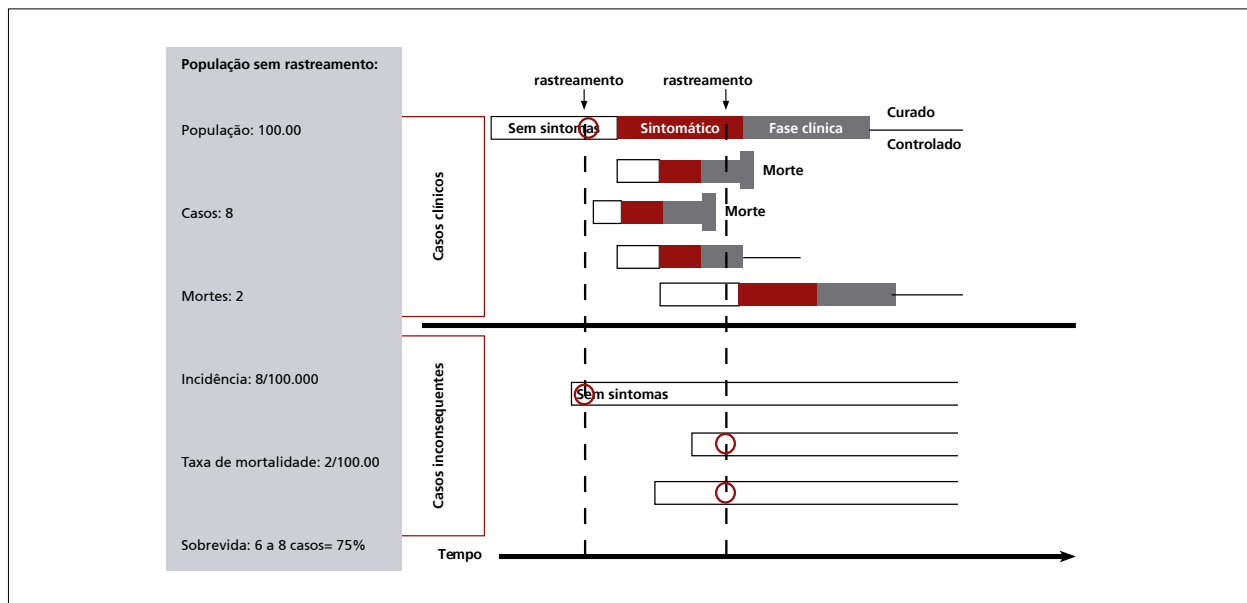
População sem rastreamento:

População: 100.00

Casos: 8

Mortes: 2

Incidência: 8/100.000

Taxa de mortalidade: 2/100.00

Sobrevida: 6 a 8 casos= 75%

Casos clínicos

Casos inconsequentes

rastreamento

rastreamento

Sem sintomas

Sintomático

Fase clínica

Curado

Controlado

Morte

Morte

Sem sintomas

Tempo